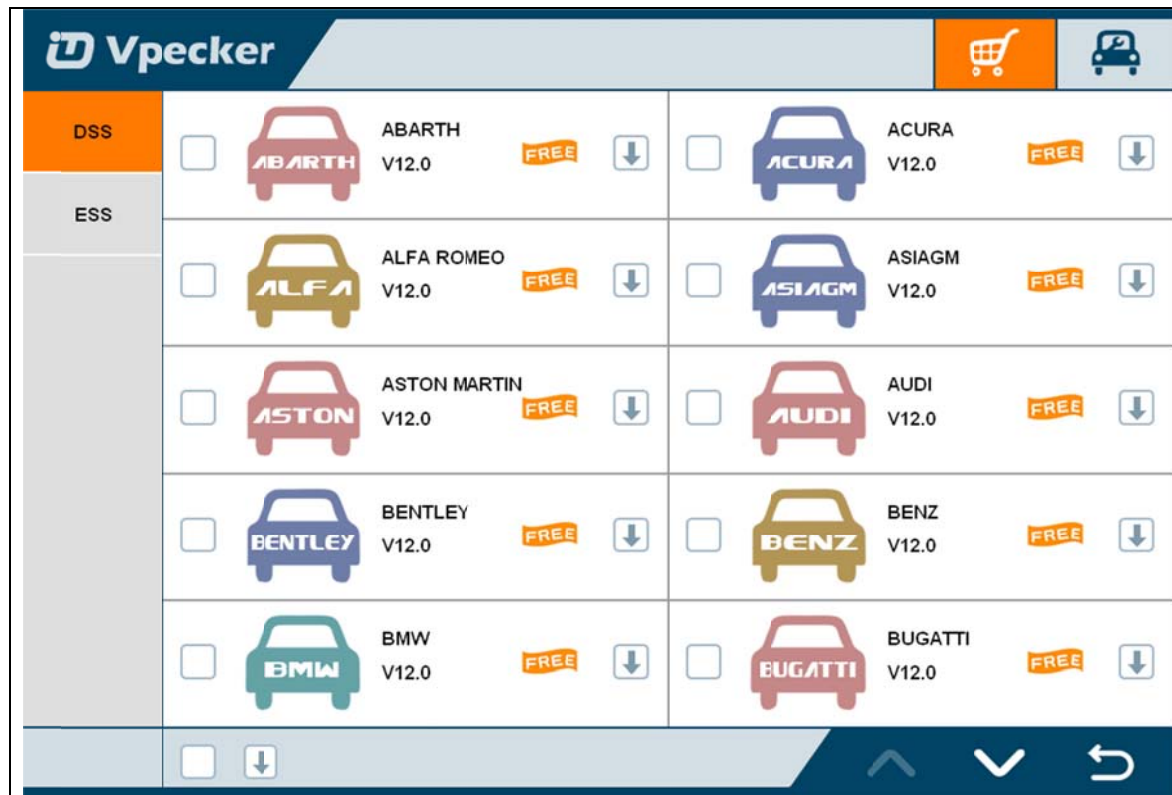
Vpecker

DSS
ESS

ABARTH ABARTH V12.0 FREE
ACURA ACURA V12.0 FREE
ALFA ALFA ROMEO V12.0 FREE
ASIAGM ASIAGM V12.0 FREE
ASTON ASTON MARTIN V12.0 FREE
AUDI AUDI V12.0 FREE
BENTLEY BENTLEY V12.0 FREE
BENZ BENZ V12.0 FREE
BMW BMW V12.0 FREE
BUGATTI BUGATTI V12.0 FREE